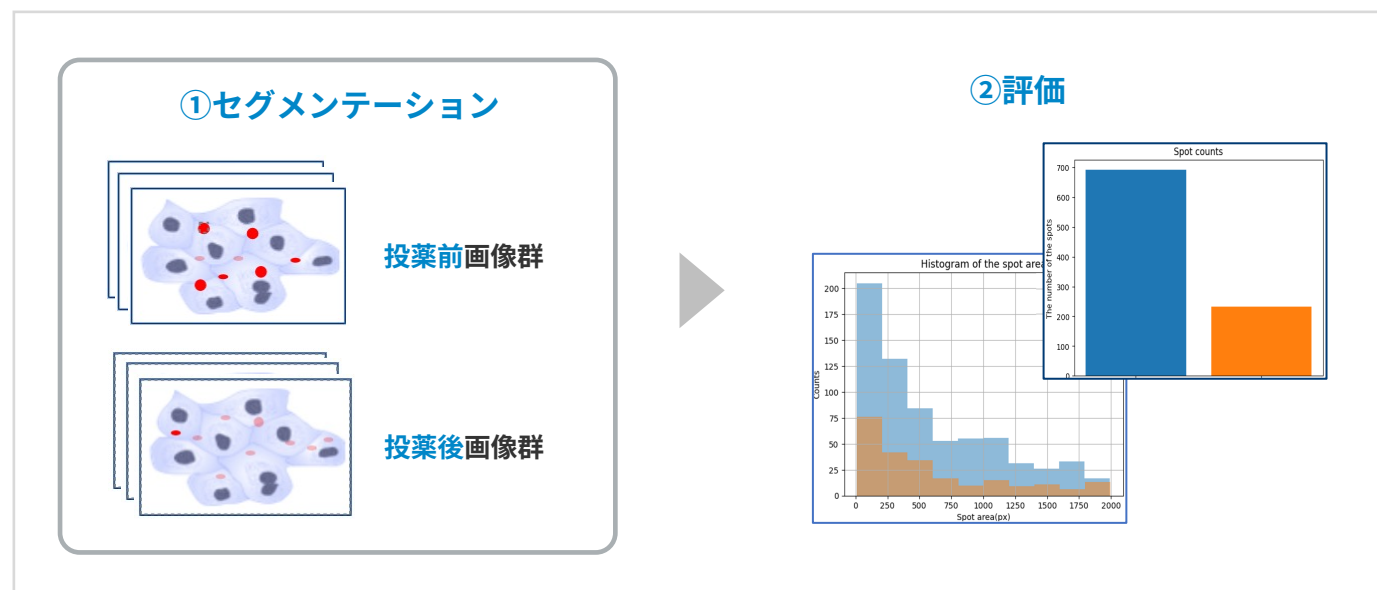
①セグメンテーション

投薬前画像群

投薬後画像群

②評価

Spot counts

700
600
500
400
300
200
100
0

The number of the spots

Histogram of the spot are

200
175
150
125
100
75
50
25
0

Counts

0 250 500 750 1000 1250 1500 1750 2000

Spot area(px)